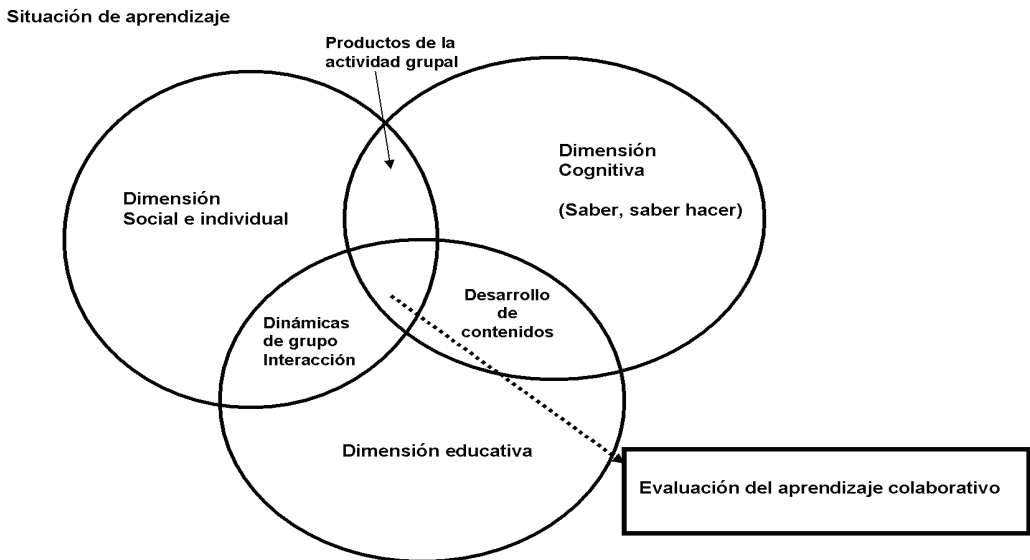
Situación de aprendizaje

Productos de la actividad grupal

Dimensión Social e individual

Dimensión Cognitiva

(Saber, saber hacer)

Desarrollo de contenidos

Dinámicas de grupo Interacción

Dimensión educativa

Evaluación del aprendizaje colaborativo